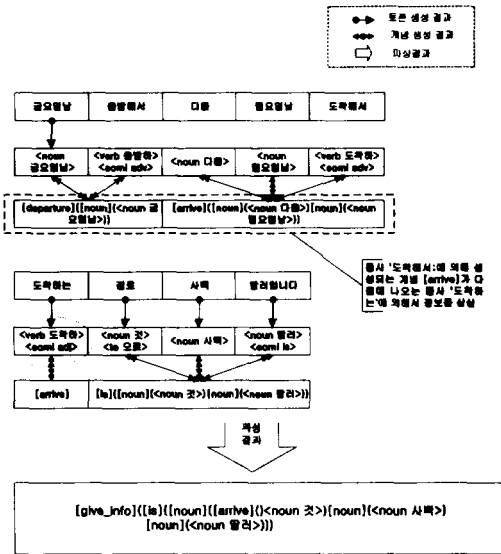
토큰 생성 결과
개념 생성 결과
파싱결과

금요일날 | 출발해서 | 다음 | 월요일날 | 도착해서

<noun 금요일날> | <verb 출발하> <semi adv> | <noun 다음> | <noun 월요일날> | <verb 도착하> <semi adv>

[departure]([noun](<noun 금요일날>)) | [arrive]([noun](<noun 다음>)[noun](<noun 월요일날>))

동사 '도착해서'에 의해 생성되는 개념 [arrive]가 다음에 나오는 동사 '도착하는'에 의해서 정보를 상실

도착하는 | 것은 | 사백 | 딸러입니다

<verb 도착하> <semi adj> | <noun 것> <is 으은> | <noun 사백> | <noun 딸러> <semi is>

[arrive] | [is]([noun](<noun 것>)[noun](<noun 딸러>))

파싱 결과

[give_info]([is]([noun]([arrive]()<noun 것>)[noun](<noun 사백>)[noun](<noun 딸러>)))